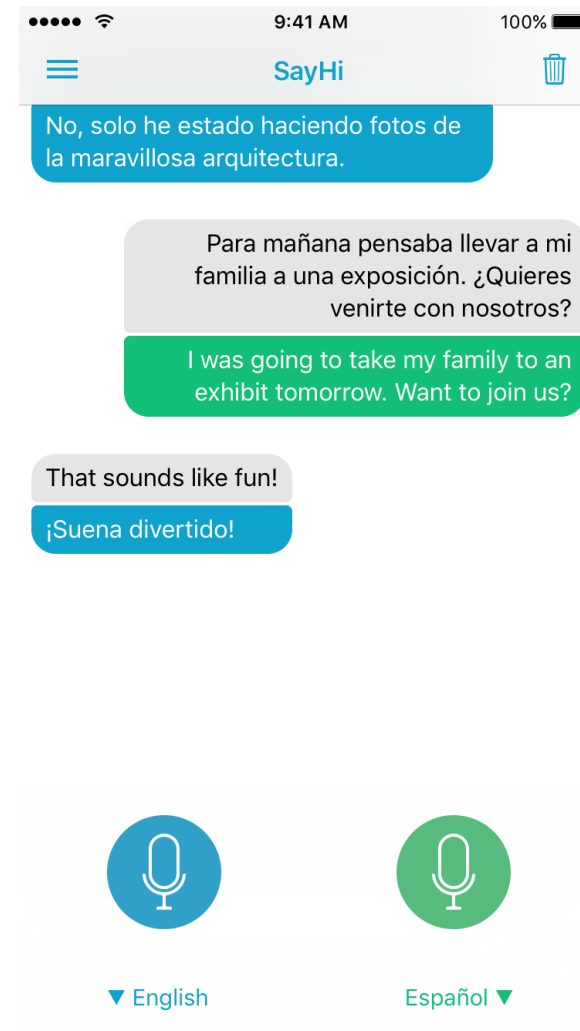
9:41 AM
100%

SayHi

No, solo he estado haciendo fotos de la maravillosa arquitectura.

Para mañana pensaba llevar a mi familia a una exposición. ¿Quieres venirte con nosotros?

I was going to take my family to an exhibit tomorrow. Want to join us?

That sounds like fun!

¡Suena divertido!

▼ English

Español ▼